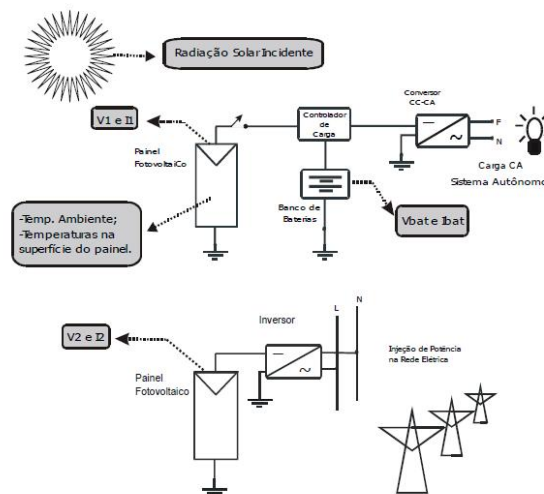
Radiação Solar Incidente

V1 e I1

Painel FotovoltaiCo

Controlador de Carga

Conversor CC-CA

F

N

Carga CA

Sistema Autônomo

Banco de Baterias

Vbat e Ibat

-Temp. Ambiente;
-Temperaturas na superfície do painel.

V2 e I2

Inversor

L

N

Painel Fotovoltaico

Injeção de Potência na Rede Elétrica